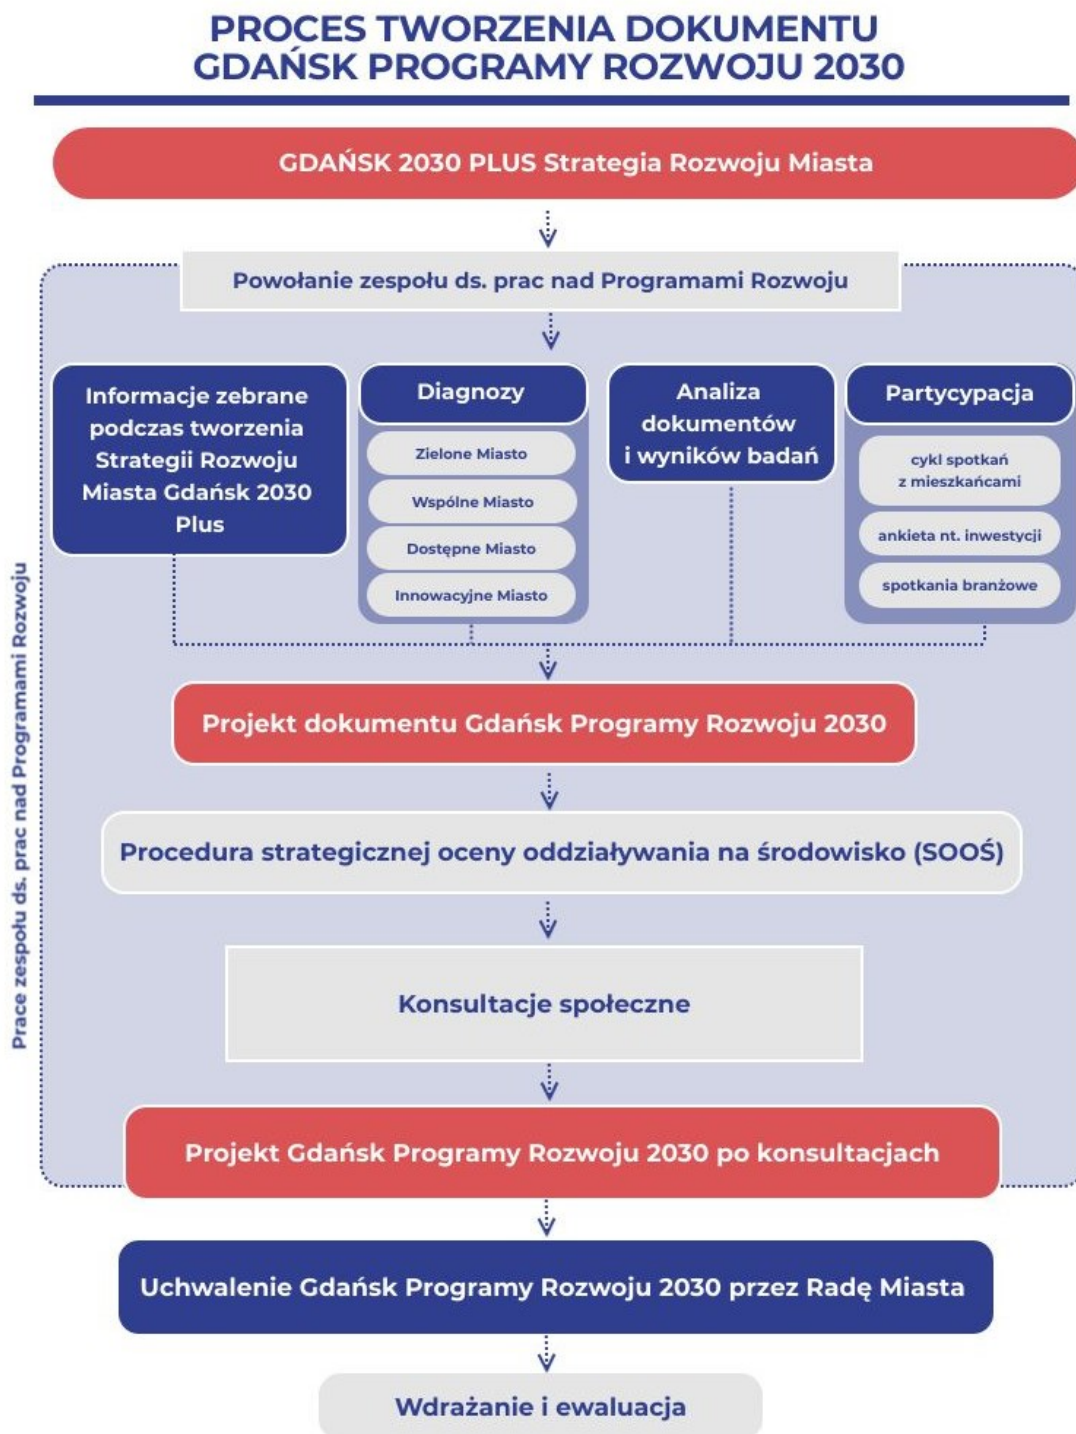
PROCES TWORZENIA DOKUMENTU GDAŃSK PROGRAMY ROZWOJU 2030

GDAŃSK 2030 PLUS Strategia Rozwoju Miasta

Powołanie zespołu ds. prac nad Programami Rozwoju

Informacje zebrane podczas tworzenia Strategii Rozwoju Miasta Gdańsk 2030 Plus

Diagnozy

Zielone Miasto

Wspólne Miasto

Dostępne Miasto

Innowacyjne Miasto

Analiza dokumentów i wyników badań

Partycypacja

cykl spotkań z mieszkańcami

ankieta nt. inwestycji

spotkania branżowe

Projekt dokumentu Gdańsk Programy Rozwoju 2030

Procedura strategicznej oceny oddziaływania na środowisko (SOOŚ)

Konsultacje społeczne

Projekt Gdańsk Programy Rozwoju 2030 po konsultacjach

Prace zespołu ds. prac nad Programami Rozwoju

Uchwalenie Gdańsk Programy Rozwoju 2030 przez Radę Miasta

Wdrażanie i ewaluacja